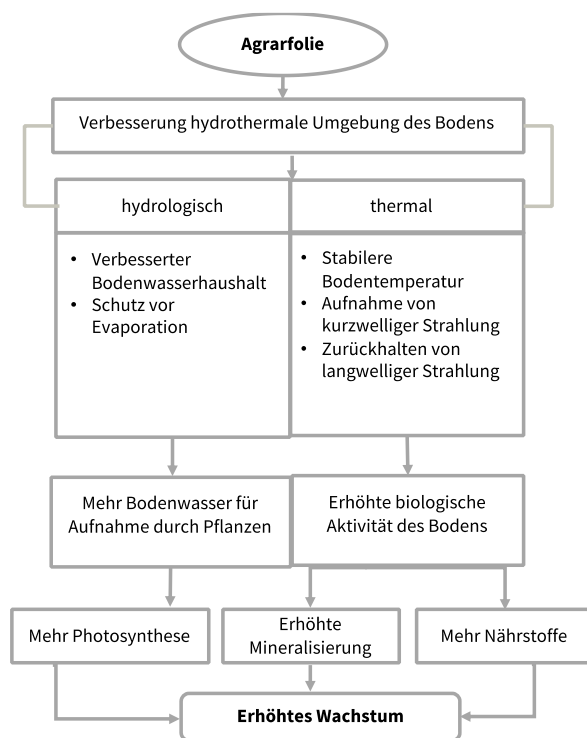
Agrarfolie

Verbesserung hydrothermale Umgebung des Bodens

hydrologisch

thermal

- Verbesserter Bodenwasserhaushalt
- Schutz vor Evaporation

- Stabilere Bodentemperatur
- Aufnahme von kurzwelliger Strahlung
- Zurückhalten von langwelliger Strahlung

Mehr Bodenwasser für Aufnahme durch Pflanzen

Erhöhte biologische Aktivität des Bodens

Mehr Photosynthese

Erhöhte Mineralisierung

Mehr Nährstoffe

Erhöhtes Wachstum